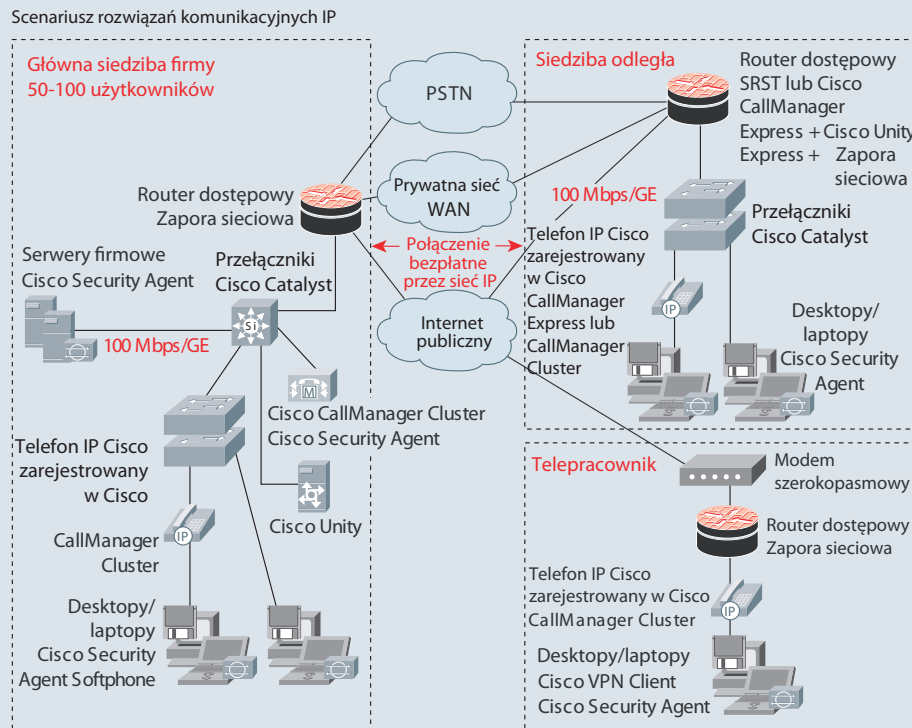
Scenariusz rozwiązań komunikacyjnych IP

Główna siedziba firmy
50-100 użytkowników

PSTN

Siedziba odległa

Router dostępowy
SRST lub Cisco
CallManager
Express + Cisco Unity
Express + Zapora
sieciowa

Prywatna sieć
WAN

100 Mbps/GE

Router dostępowy
Zapora sieciowa

Przełączniki
Cisco Catalyst

Połączenie
bezpłatne
przez sieć IP

Telefon IP Cisco
zarejestrowany
w Cisco
CallManager
Express lub
CallManager
Cluster

Serwery firmowe
Cisco Security Agent

Przełączniki
Cisco Catalyst

Internet
publiczny

100 Mbps/GE

Desktopy/
laptopy
Cisco Security
Agent

Cisco CallManager Cluster
Cisco Security Agent

Telefon IP Cisco
zarejestrowany
w Cisco

Telepracownik

Modem
szerokopasmowy

Cisco Unity

CallManager
Cluster

Router dostępowy
Zapora sieciowa

Telefon IP Cisco
zarejestrowany w Cisco
CallManager Cluster

Desktopy/
laptopy
Cisco Security
Agent Softphone

Desktopy/laptopy
Cisco VPN Client
Cisco Security Agent